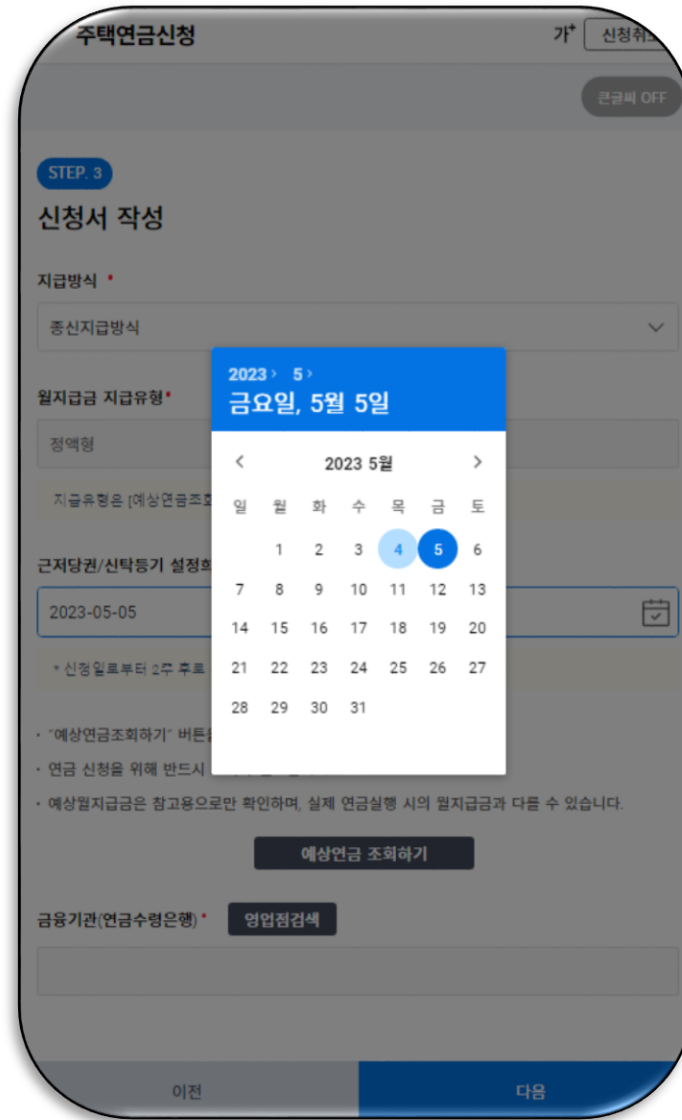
주택연금신청

가⁺ 신청취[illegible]

큰글씨 OFF

STEP. 3

신청서 작성

지급방식 *

종신지급방식

월지급금 지급유형*

정액형

지급유형은 [예상연금조회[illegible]

근저당권/신탁등기 설정희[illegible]

2023-05-05

* 신청일로부터 2주 후로 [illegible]

· "예상연금조회하기" 버튼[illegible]

· 연금 신청을 위해 반드시 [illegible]

· 예상월지급금은 참고용으로만 확인하며, 실제 연금실행 시의 월지급금과 다를 수 있습니다.

예상연금 조회하기

금융기관(연금수령은행) * 영업점검색

2023 › 5 ›

금요일, 5월 5일

‹ 2023 5월 ›

| 일 | 월 | 화 | 수 | 목 | 금 | 토 |
|---|---|---|---|---|---|---|
| | 1 | 2 | 3 | 4 | 5 | 6 |
| 7 | 8 | 9 | 10 | 11 | 12 | 13 |
| 14 | 15 | 16 | 17 | 18 | 19 | 20 |
| 21 | 22 | 23 | 24 | 25 | 26 | 27 |
| 28 | 29 | 30 | 31 | | | |

이전

다음